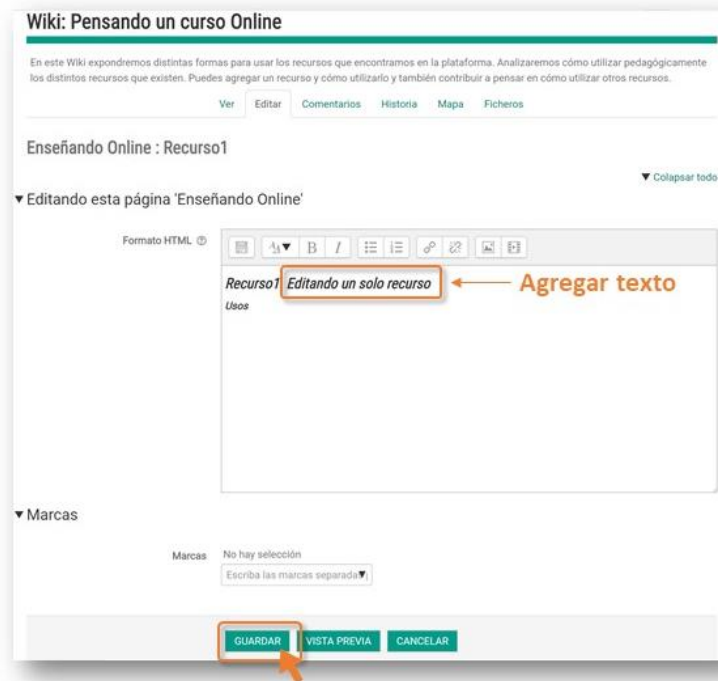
Wiki: Pensando un curso Online

En este Wiki expondremos distintas formas para usar los recursos que encontramos en la plataforma. Analizaremos cómo utilizar pedagógicamente los distintos recursos que existen. Puedes agregar un recurso y cómo utilizarlo y también contribuir a pensar en cómo utilizar otros recursos.

Ver | Editar | Comentarios | Historia | Mapa | Ficheros

Enseñando Online : Recurso1

▼ Colapsar todo

▾ Editando esta página 'Enseñando Online'

Formato HTML

Recurso1 Editando un solo recurso

Usos

Agregar texto

▾ Marcas

Marcas No hay selección

Escriba las marcas separada

GUARDAR | VISTA PREVIA | CANCELAR